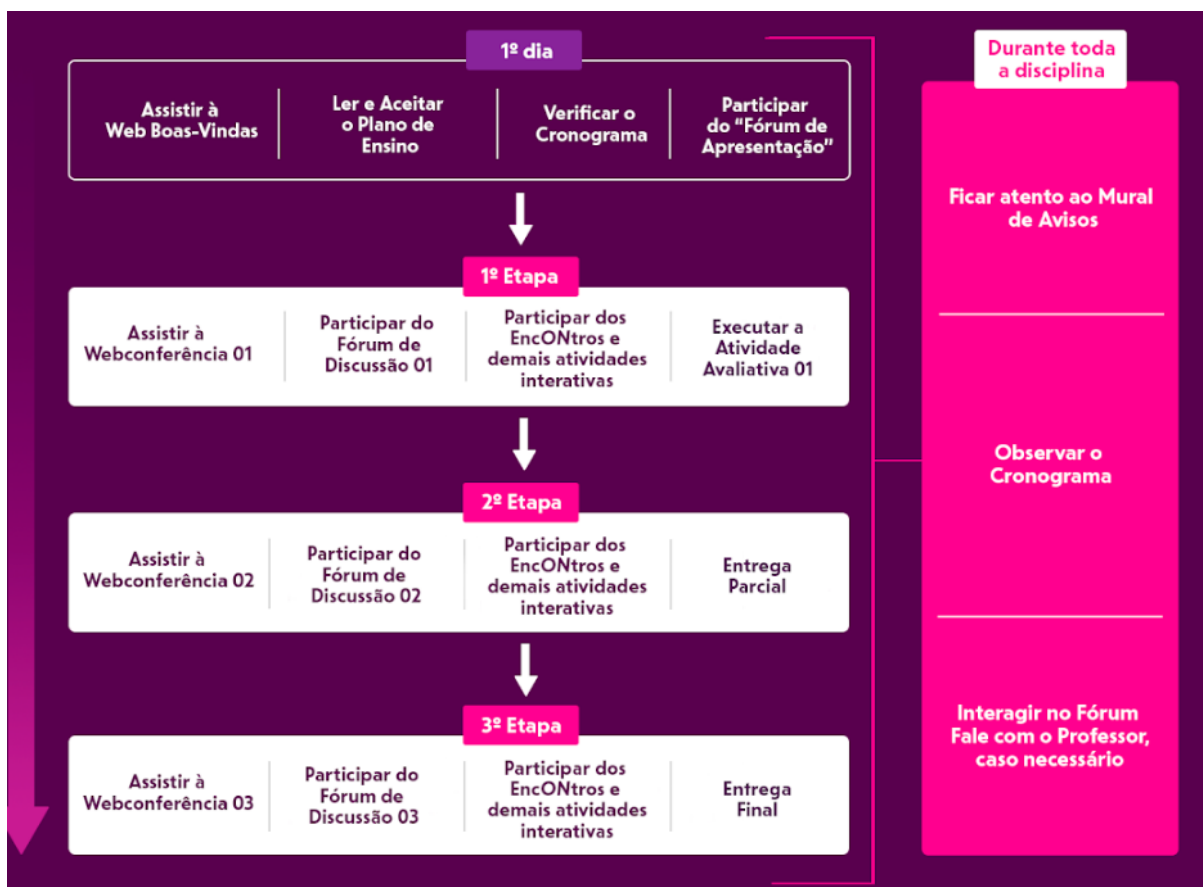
1º dia

Assistir à Web Boas-Vindas

Ler e Aceitar o Plano de Ensino

Verificar o Cronograma

Participar do "Fórum de Apresentação"

1º Etapa

Assistir à Webconferência 01

Participar do Fórum de Discussão 01

Participar dos EncONtros e demais atividades interativas

Executar a Atividade Avaliativa 01

2º Etapa

Assistir à Webconferência 02

Participar do Fórum de Discussão 02

Participar dos EncONtros e demais atividades interativas

Entrega Parcial

3º Etapa

Assistir à Webconferência 03

Participar do Fórum de Discussão 03

Participar dos EncONtros e demais atividades interativas

Entrega Final

Durante toda a disciplina

Ficar atento ao Mural de Avisos

Observar o Cronograma

Interagir no Fórum Fale com o Professor, caso necessário